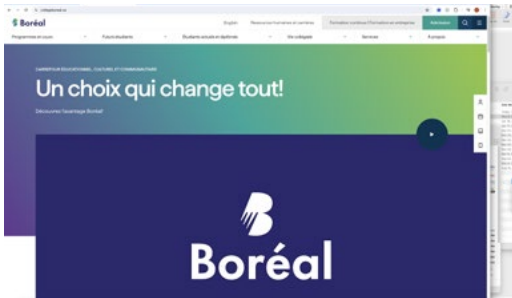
collegeboreal.ca

Boréal

English

Ressources formation et carrières

Formation continue | Formation en entreprise

Admission

Programmes et cours

Futurs étudiants

Étudiants actuels et diplômés

Vie collégiale

Services

À propos

CARREFOUR ÉDUCATIONNEL, CULTUREL ET COMMUNAUTAIRE

Un choix qui change tout!

Découvrez l'avantage Boréal

Boréal